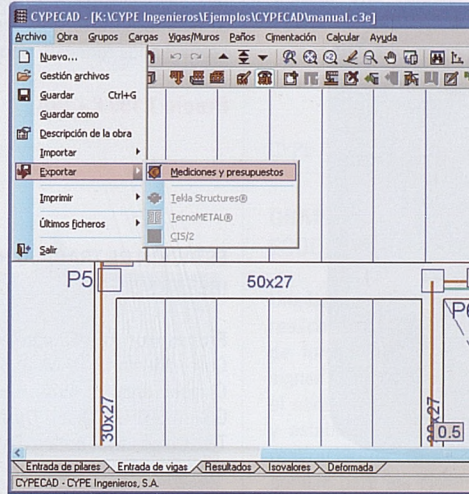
CYPECAD - [K:\CYPE Ingenieros\Ejemplos\CYPECAD\manual.c3e]

Archivo Obra Grupos Cargas Vigas/Muros Paños Cimentación Calcular Ayuda

Nuevo...
Gestión archivos
Guardar Ctrl+G
Guardar como
Descripción de la obra
Importar
Exportar
Imprimir
Últimos ficheros
Salir

Mediciones y presupuestos
Tekla Structures®
TecnoMETAL®
CIS/2

P5
50x27
30x27
P6
0.5

Entrada de pilares
Entrada de vigas
Resultados
Isovalores
Deformada

CYPECAD - CYPE Ingenieros, S.A.